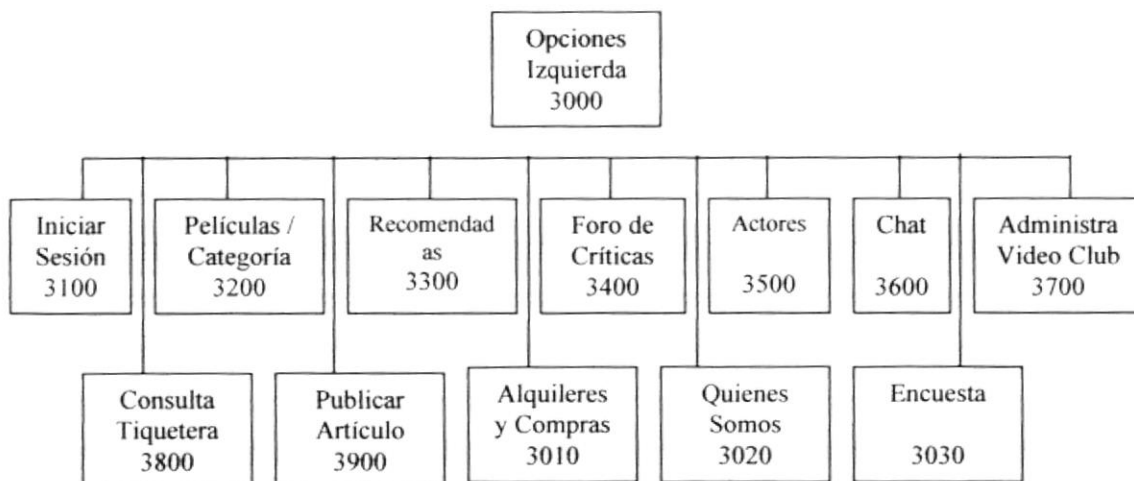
Opciones Izquierda 3000

Iniciar Sesión 3100

Películas / Categoría 3200

Recomendad as 3300

Foro de Críticas 3400

Actores 3500

Chat 3600

Administra Video Club 3700

Consulta Tiquetera 3800

Publicar Artículo 3900

Alquileres y Compras 3010

Quienes Somos 3020

Encuesta 3030